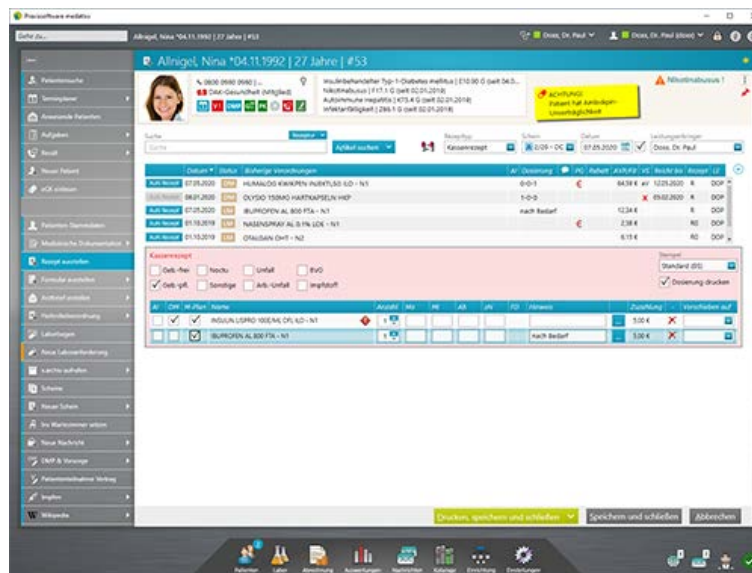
Praxissoftware medatixx

Gehe zu...

Allnigel, Nina *04.11.1992 | 27 Jahre | #53

Doss, Dr. Paul | Doss, Dr. Paul (doss)

Patientensuche
Terminplaner
Anwesende Patienten
Aufgaben
Recall
Neuer Patient
eGK einlesen
Patienten-Stammdaten
Medizinische Dokumentation
Rezept ausstellen
Formular ausstellen
Archivel anzeigen
Heilmittelverordnung
Laboranforderung
Neue Laboranforderung
Leistung aufnehmen
Scheine
Neuer Schein
Ins Wartezimmer setzen
Neue Nachricht
DMP & Vorsorge
Patiententeilnahme Vertrag
Impfen
Wikipedia

Allnigel, Nina *04.11.1992 | 27 Jahre | #53

0800 0900 0900 | ...
DAK-Gesundheit (Mitglied)

Insulinbehandelter Typ-1-Diabetes mellitus | E10.90 G (seit 04.0...
Nikotinabusus | F17.1 G (seit 02.01.2018)
Autoimmune Hepatitis | K75.4 G (seit 02.01.2018)
Infektanfälligkeit | Z86.1 G (seit 02.01.2018)

ACHTUNG! Patient hat Ambrolxol-Unverträglichkeit

Nikotinabusus !

Suche | Rezeptur
Suche
Artikel suchen
Rezepttyp: Kassenrezept
Schein: 2/20 - OC
Datum: 07.05.2020
Leistungserbringer: Doss, Dr. Paul

| | Datum | Status | Bisherige Verordnungen | A/ | Dosierung | | PG | Rabatt | AVP/FB | VS | Reicht bis | Rezept | LE |
|---|---|---|---|---|---|---|---|---|---|---|---|---|---|
| Auf Rezept | 07.05.2020 | DM | HUMALOG KWIKPEN INJEKTLSG ILO - N1 | | 0-0-1 | | € | | 64,58 € | av | 12.05.2020 | K | DOP |
| Auf Rezept | 08.01.2020 | DM | OLYSIO 150MG HARTKAPSELN HKP | | 1-0-0 | | | | | X | 05.02.2020 | K | DOP |
| Auf Rezept | 07.05.2020 | LM | IBUPROFEN AL 800 FTA - N1 | | nach Bedarf | | | | 12,34 € | | | K | DOP |
| Auf Rezept | 01.10.2019 | LM | NASENSPRAY AL 0.1% LOE - N1 | | | | € | | 2,38 € | | | RG | DOP |
| Auf Rezept | 01.10.2019 | LM | OTALGAN OHT - N2 | | | | | | 6,15 € | | | RG | DOP |

Kassenrezept
Geb.-frei | Noctu | Unfall | BVG
Geb.-pfl. | Sonstige | Arb.-Unfall | Impfstoff
Stempel
Standard (DS)
Dosierung drucken

| A/ | OM | M-Plan | Name | Anzahl | Mo | Mi | Ab | zN | FD | Hinweis | | Zuzahlung | | Verschieben auf |
|---|---|---|---|---|---|---|---|---|---|---|---|---|---|---|
| | ✓ | ✓ | INSULIN LISPRO 100E/ML CPL ILO - N1 | 1 | | | | | | | | 5,00 € | X | |
| | | ☑ | IBUPROFEN AL 800 FTA - N1 | 1 | | | | | | nach Bedarf | | 5,00 € | X | |

Drucken, speichern und schließen | Speichern und schließen | Abbrechen

Patienten | Labor | Abrechnung | Auswertungen | Nachrichten | Kataloge | Einrichtung | Einstellungen